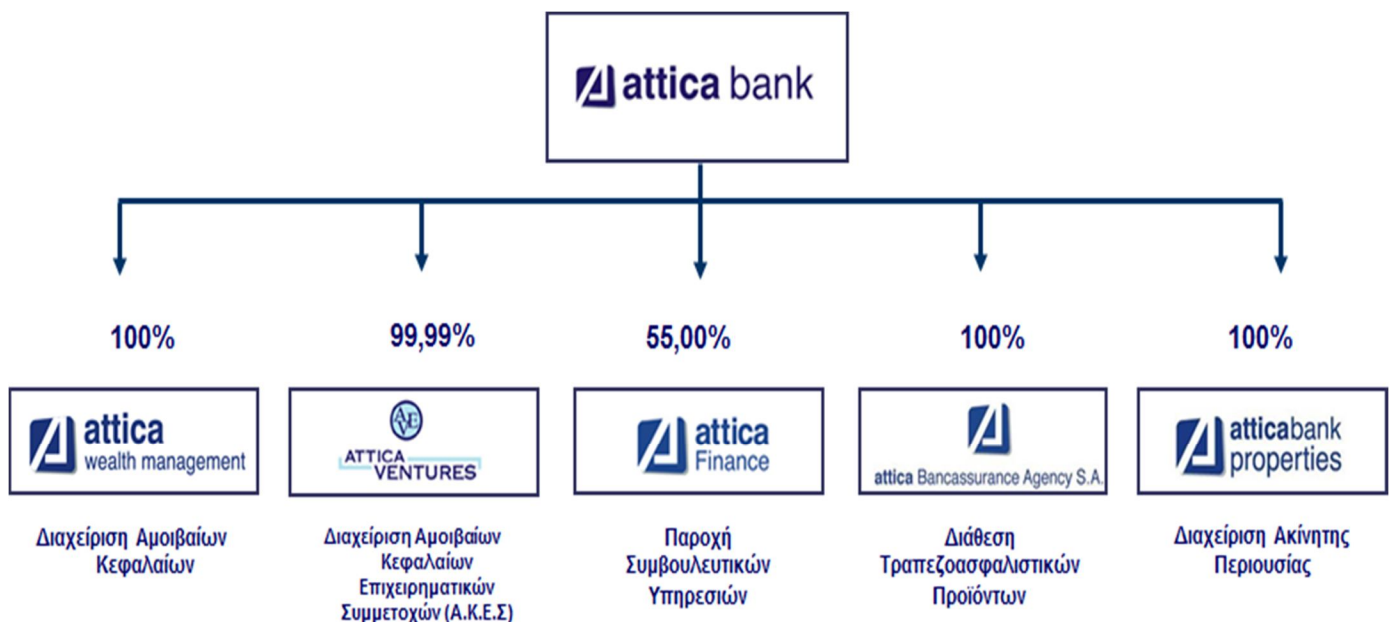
attica bank

100%

attica wealth management

Διαχείριση Αμοιβαίων Κεφαλαίων

99,99%

AVE

ATTICA VENTURES

Διαχείριση Αμοιβαίων Κεφαλαίων Επιχειρηματικών Συμμετοχών (Α.Κ.Ε.Σ)

55,00%

attica Finance

Παροχή Συμβουλευτικών Υπηρεσιών

100%

attica Bancassurance Agency S.A.

Διάθεση Τραπεζοασφαλιστικών Προϊόντων

100%

atticabank properties

Διαχείριση Ακίνητης Περιουσίας